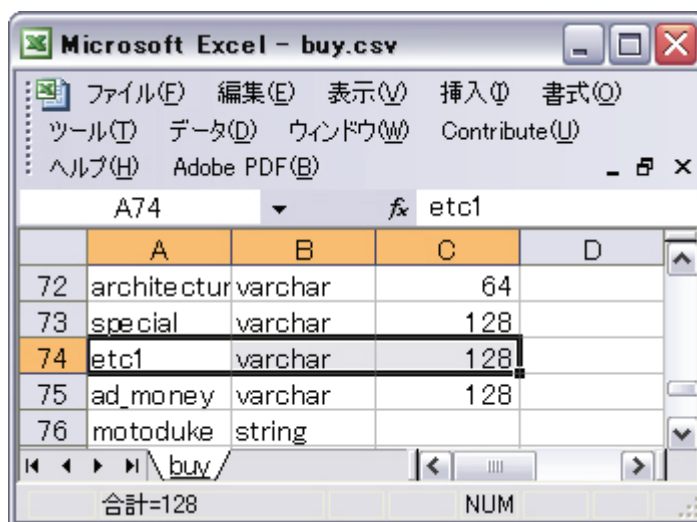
Microsoft Excel - buy.csv

ファイル(F) 編集(E) 表示(V) 挿入(I) 書式(O) ツール(T) データ(D) ウィンドウ(W) Contribute(U) ヘルプ(H) Adobe PDF(B)

A74 $f_x$ etc1

| | A | B | C | D |
|---|---|---|---|---|
| 72 | architectur | varchar | 64 | |
| 73 | special | varchar | 128 | |
| 74 | etc1 | varchar | 128 | |
| 75 | ad_money | varchar | 128 | |
| 76 | motoduke | string | | |

buy

合計=128 NUM